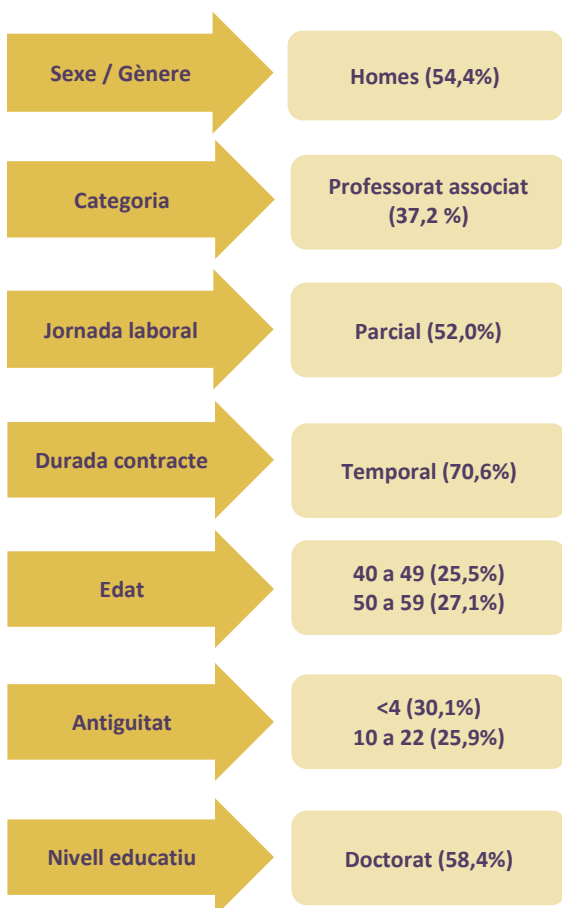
Sexe / Gènere

Homes (54,4%)

Categoria

Professorat associat (37,2 %)

Jornada laboral

Parcial (52,0%)

Durada contracte

Temporal (70,6%)

Edat

40 a 49 (25,5%)
50 a 59 (27,1%)

Antiguitat

<4 (30,1%)
10 a 22 (25,9%)

Nivell educatiu

Doctorat (58,4%)